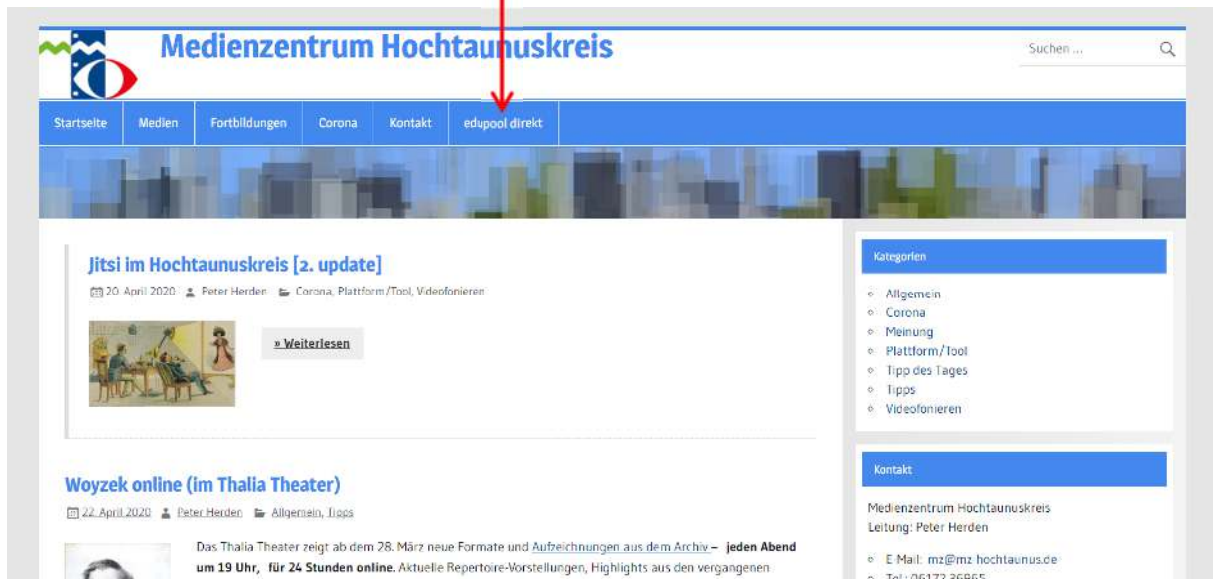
Medienzentrum Hochtaunuskreis

Suchen ...

Startseite | Medien | Fortbildungen | Corona | Kontakt | edupool direkt

Jitsi im Hochtaunuskreis [2. update]

20. April 2020 Peter Herden Corona, Plattform/Tool, Videofonieren

» Weiterlesen

Woyzek online (im Thalia Theater)

22. April 2020 Peter Herden Allgemein, Tipps

Das Thalia Theater zeigt ab dem 28. März neue Formate und Aufzeichnungen aus dem Archiv – **jeden Abend um 19 Uhr, für 24 Stunden online.** Aktuelle Repertoire-Vorstellungen, Highlights aus den vergangenen

Kategorien

- Allgemein
- Corona
- Meinung
- Plattform/Tool
- Tipp des Tages
- Tipps
- Videofonieren

Kontakt

Medienzentrum Hochtaunuskreis
Leitung: Peter Herden

- E-Mail: mz@mz-hochtaunus.de
- Tel.: 06172 36865